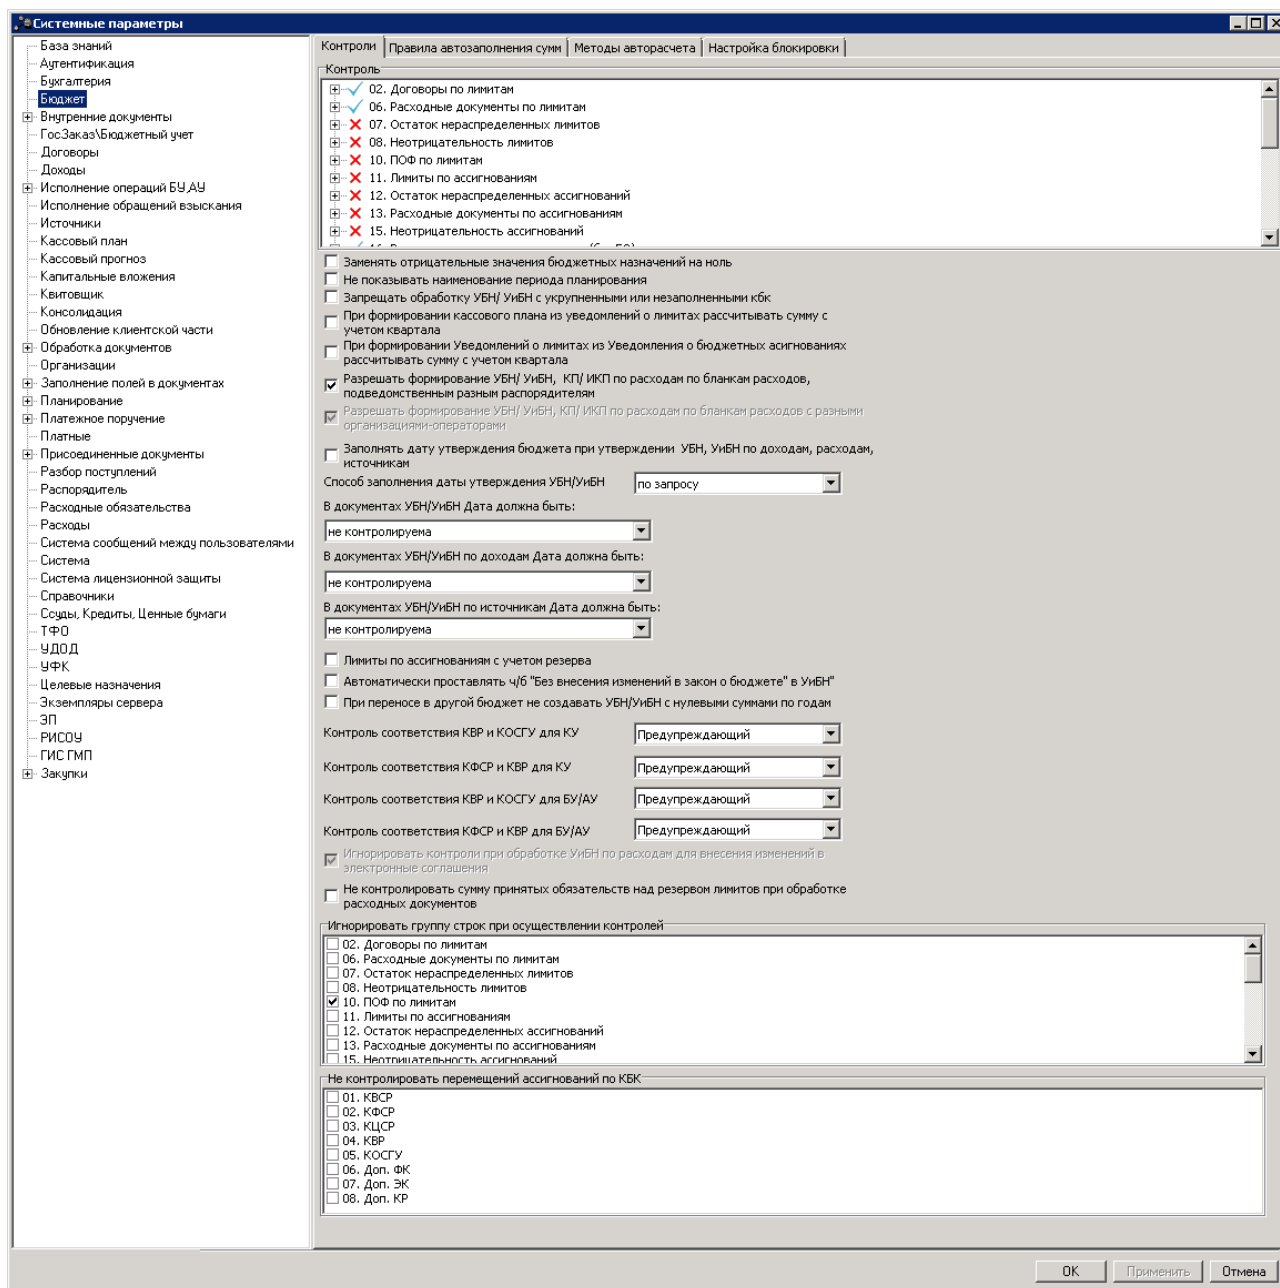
Системные параметры

База знаний
Аутентификация
Бухгалтерия
Бюджет
Внутренние документы
ГосЗаказ\Бюджетный учет
Договоры
Доходы
Исполнение операций БУ,АУ
Исполнение обращений взыскания
Источники
Кассовый план
Кассовый прогноз
Капитальные вложения
Квитовщик
Консолидация
Обновление клиентской части
Обработка документов
Организации
Заполнение полей в документах
Планирование
Платежное поручение
Платные
Присоединенные документы
Разбор поступлений
Распорядитель
Расходные обязательства
Расходы
Система сообщений между пользователями
Система
Система лицензионной защиты
Справочники
Ссуды, Кредиты, Ценные бумаги
ТФО
УДОД
УФК
Целевые назначения
Экземпляры сервера
ЗП
РИСОУ
ГИС ГМП
Закупки

Контроли | Правила автозаполнения сумм | Методы авторасчета | Настройка блокировки

Контроль
02. Договоры по лимитам
06. Расходные документы по лимитам
07. Остаток нераспределенных лимитов
08. Неотрицательность лимитов
10. ПОФ по лимитам
11. Лимиты по ассигнованиям
12. Остаток нераспределенных ассигнований
13. Расходные документы по ассигнованиям
15. Неотрицательность ассигнований
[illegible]

Заменять отрицательные значения бюджетных назначений на ноль
Не показывать наименование периода планирования
Запрещать обработку УБН/ УиБН с укрупненными или незаполненными кбк
При формировании кассового плана из уведомлений о лимитах рассчитывать сумму с учетом квартала
При формировании Уведомлений о лимитах из Уведомления о бюджетных асигнованиях рассчитывать сумму с учетом квартала
Разрешать формирование УБН/ УиБН, КП/ ИКП по расходам по бланкам расходов, подведомственным разным распорядителям
Разрешать формирование УБН/ УиБН, КП/ ИКП по расходам по бланкам расходов с разными организациями-операторами
Заполнять дату утверждения бюджета при утверждении УБН, УиБН по доходам, расходам, источникам
Способ заполнения даты утверждения УБН/УиБН | по запросу
В документах УБН/УиБН Дата должна быть:
не контролируема
В документах УБН/УиБН по доходам Дата должна быть:
не контролируема
В документах УБН/УиБН по источникам Дата должна быть:
не контролируема
Лимиты по ассигнованиям с учетом резерва
Автоматически проставлять ч/б "Без внесения изменений в закон о бюджете" в УиБН
При переносе в другой бюджет не создавать УБН/УиБН с нулевыми суммами по годам
Контроль соответствия КВР и КОСГУ для КУ | Предупреждающий
Контроль соответствия КФСР и КВР для КУ | Предупреждающий
Контроль соответствия КВР и КОСГУ для БУ/АУ | Предупреждающий
Контроль соответствия КФСР и КВР для БУ/АУ | Предупреждающий
Игнорировать контроли при обработке УиБН по расходам для внесения изменений в электронные соглашения
Не контролировать сумму принятых обязательств над резервом лимитов при обработке расходных документов

Игнорировать группу строк при осуществлении контролей
02. Договоры по лимитам
06. Расходные документы по лимитам
07. Остаток нераспределенных лимитов
08. Неотрицательность лимитов
10. ПОФ по лимитам
11. Лимиты по ассигнованиям
12. Остаток нераспределенных ассигнований
13. Расходные документы по ассигнованиям
15. Неотрицательность ассигнований

Не контролировать перемещений ассигнований по КБК
01. КВСР
02. КФСР
03. КЦСР
04. КВР
05. КОСГУ
06. Доп. ФК
07. Доп. ЭК
08. Доп. КР

ОК | Применить | Отмена